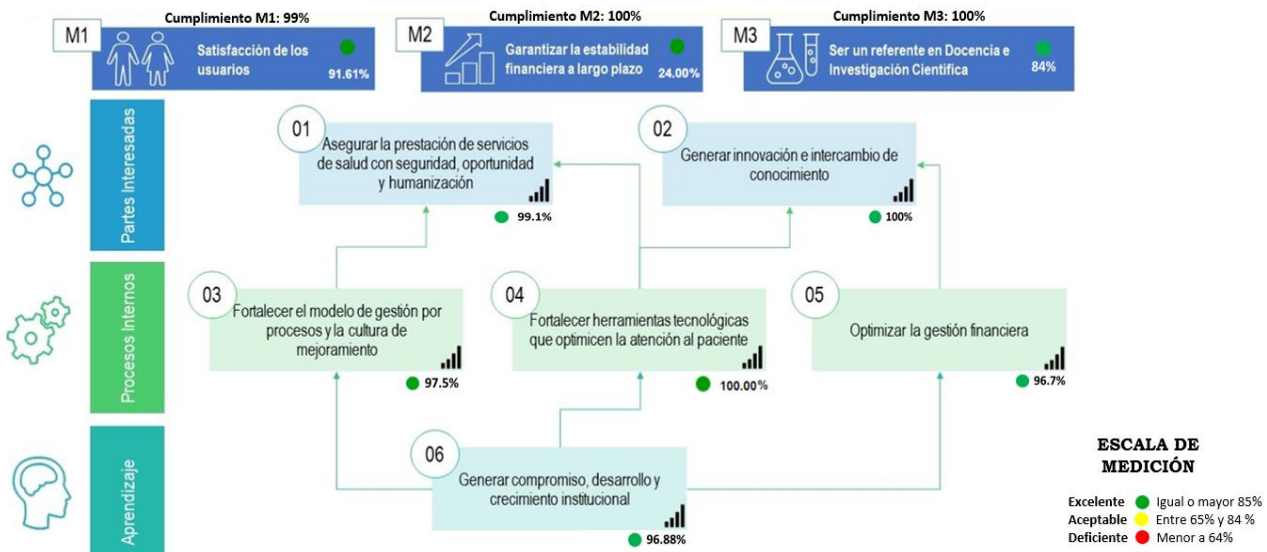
Cumplimiento M1: 99%

M1

Satisfacción de los usuarios

91.61%

Cumplimiento M2: 100%

M2

Garantizar la estabilidad financiera a largo plazo

24.00%

Cumplimiento M3: 100%

M3

Ser un referente en Docencia e Investigación Científica

84%

Partes Interesadas

01

Asegurar la prestación de servicios de salud con seguridad, oportunidad y humanización

99.1%

02

Generar innovación e intercambio de conocimiento

100%

Procesos Internos

03

Fortalecer el modelo de gestión por procesos y la cultura de mejoramiento

97.5%

04

Fortalecer herramientas tecnológicas que optimicen la atención al paciente

100.00%

05

Optimizar la gestión financiera

96.7%

Aprendizaje

06

Generar compromiso, desarrollo y crecimiento institucional

96.88%

ESCALA DE MEDICIÓN

Excelente Igual o mayor 85%
Aceptable Entre 65% y 84 %
Deficiente Menor a 64%